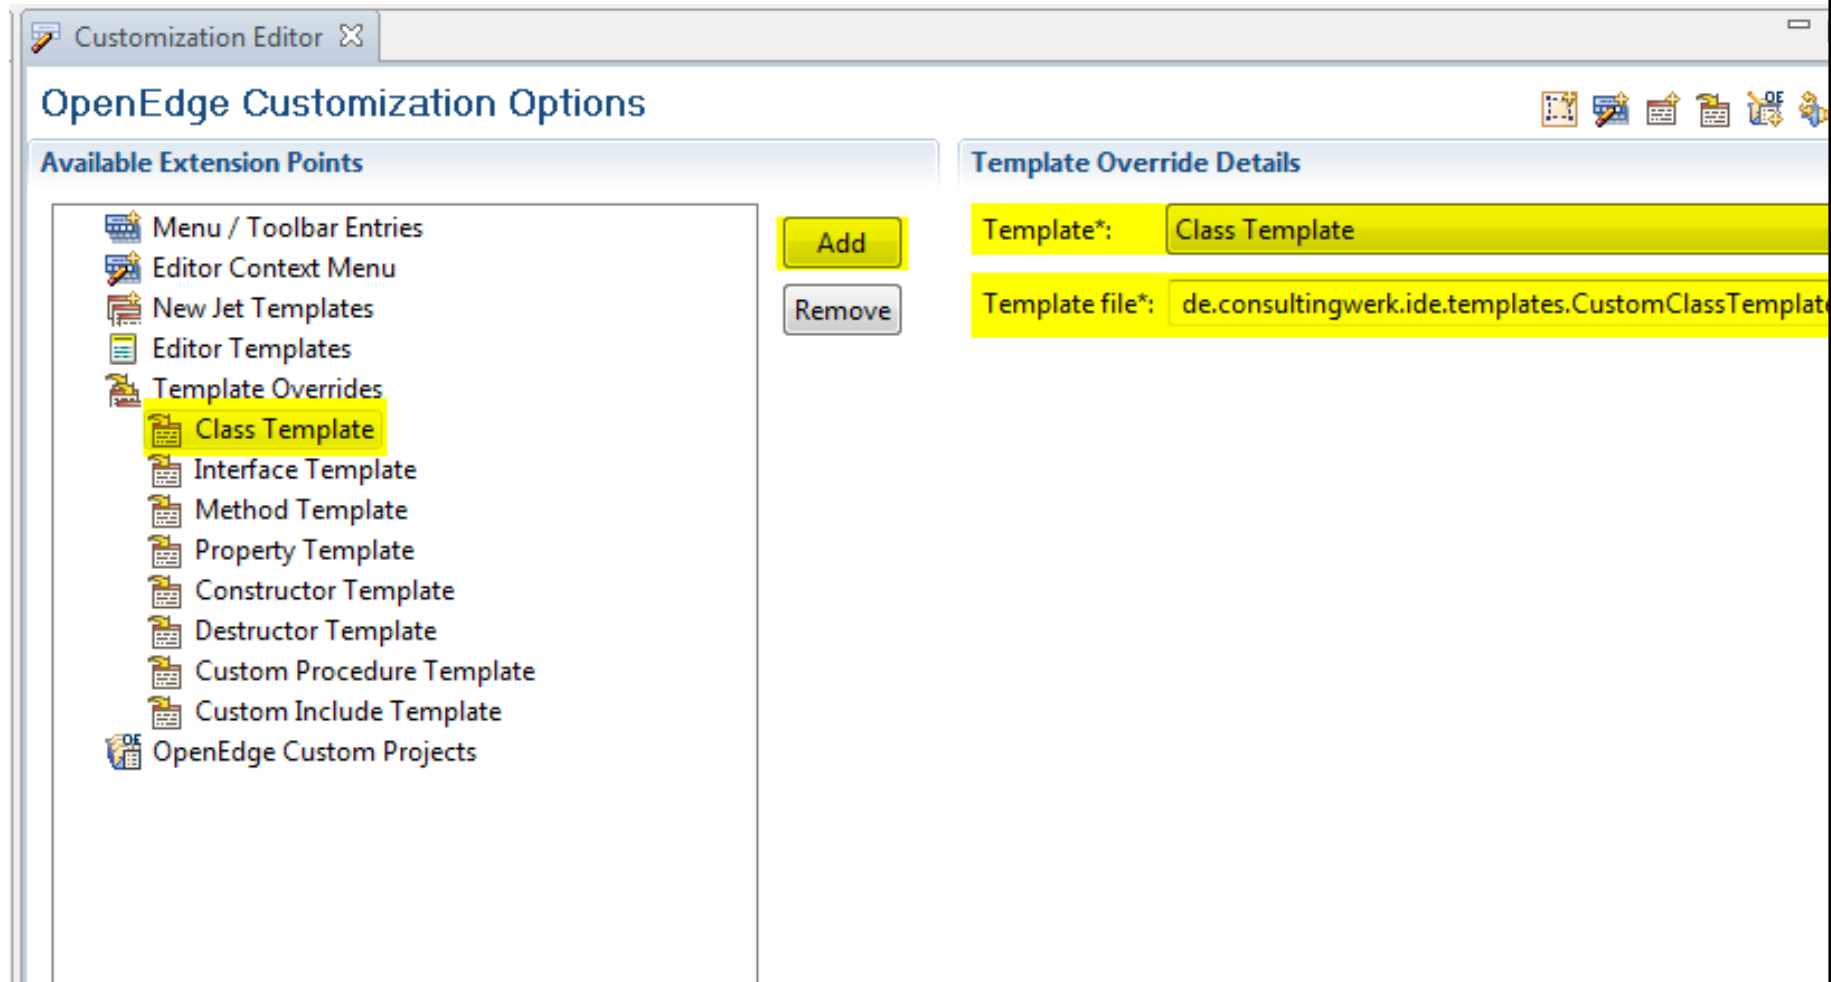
Customization Editor

OpenEdge Customization Options

Available Extension Points

Menu / Toolbar Entries
Editor Context Menu
New Jet Templates
Editor Templates
Template Overrides
Class Template
Interface Template
Method Template
Property Template
Constructor Template
Destructor Template
Custom Procedure Template
Custom Include Template
OpenEdge Custom Projects

Add

Remove

Template Override Details

Template*: Class Template

Template file*: de.consultingwerk.ide.templates.CustomClassTemplat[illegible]